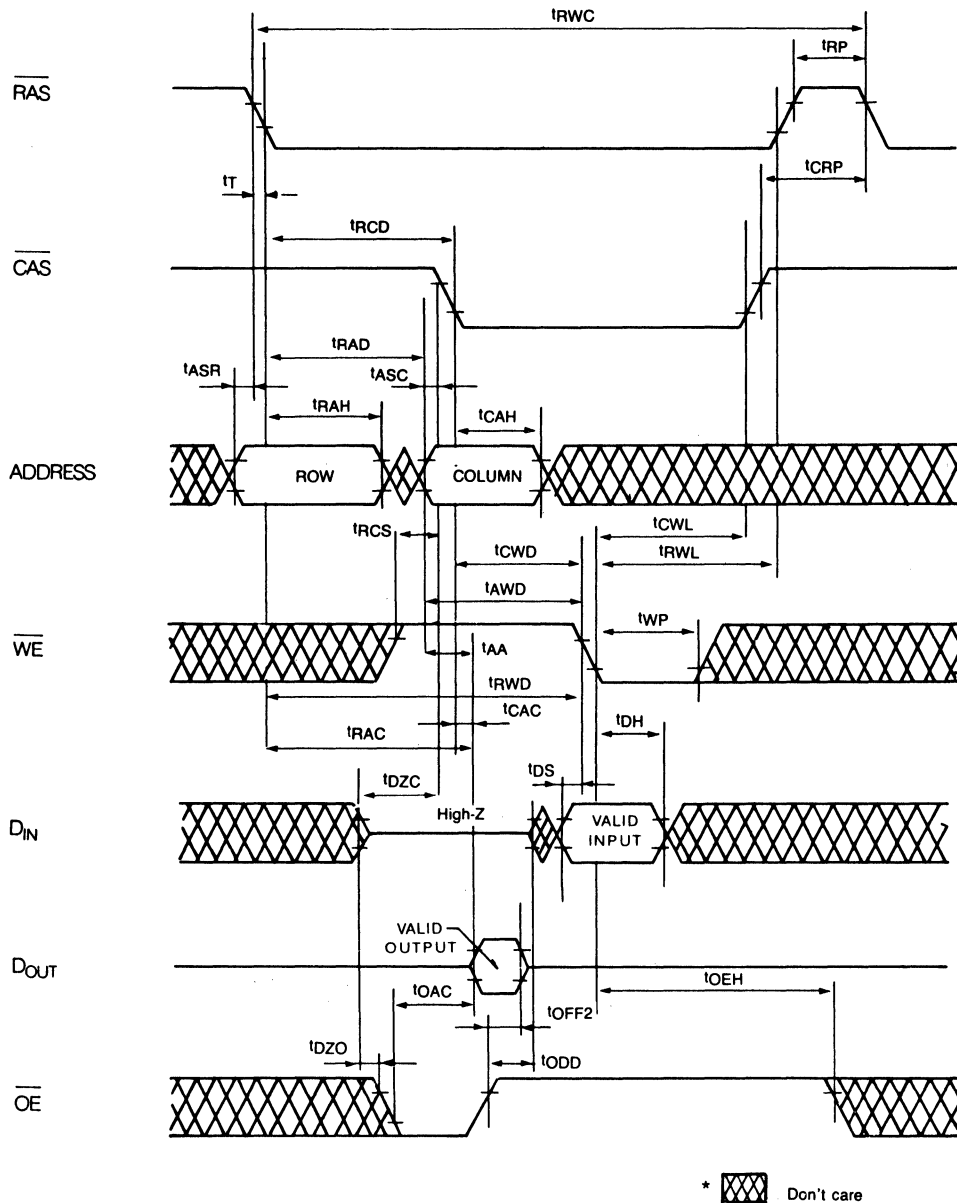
$t_{RWC}$

$t_{RP}$

$\overline{RAS}$

$t_T$

$t_{CRP}$

$t_{RCD}$

$\overline{CAS}$

$t_{RAD}$

$t_{ASR}$

$t_{ASC}$

$t_{RAH}$

$t_{CAH}$

ADDRESS

ROW

COLUMN

$t_{RCS}$

$t_{CWL}$

$t_{CWD}$

$t_{RWL}$

$t_{AWD}$

$t_{WP}$

$\overline{WE}$

$t_{AA}$

$t_{RWD}$

$t_{CAC}$

$t_{DH}$

$t_{RAC}$

$t_{DS}$

$t_{DZC}$

$D_{IN}$

High-Z

VALID INPUT

VALID OUTPUT

$D_{OUT}$

$t_{OAC}$

$t_{OEH}$

$t_{OFF2}$

$t_{DZO}$

$t_{ODD}$

$\overline{OE}$

* Don't care